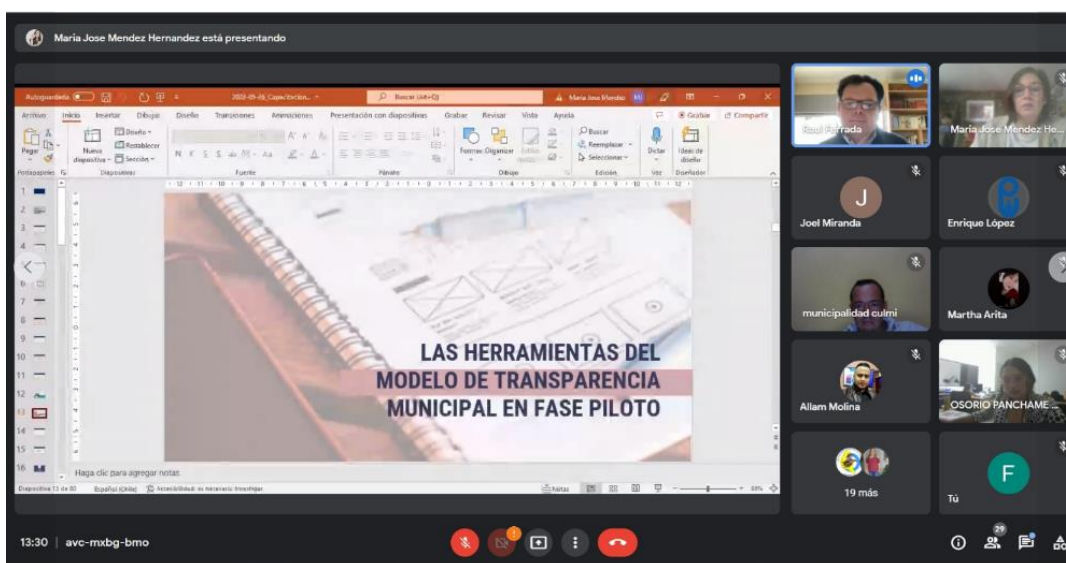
Maria Jose Mendez Hernandez está presentando

Autoguardado 2022-05-26_Capacitación... Buscar (Alt+Q) Maria Jose Mendez

Archivo Inicio Insertar Dibujar Diseño Transiciones Animaciones Presentación con diapositivas Grabar Revisar Vista Ayuda Grabar Compartir

Pegar Nueva diapositiva Diseño Restablecer Sección Portapapeles Diapositivas Fuente Párrafo Formas Organizar Estilos rápidos Dibujo Buscar Reemplazar Seleccionar Edición Dictar Voz Ideas de diseño Diseñador

LAS HERRAMIENTAS DEL MODELO DE TRANSPARENCIA MUNICIPAL EN FASE PILOTO

Haga clic para agregar notas

Diapositiva 13 de 80 Español (Chile) Accesibilidad: es necesario investigar Notas 69%

Raul Arrada
Maria Jose Mendez He...
Joel Miranda
Enrique López
municipalidad culmi
Martha Arita
Allam Molina
OSORIO PANCHAME...
19 más
Tú

13:30 | avc-mxbg-bmo

29